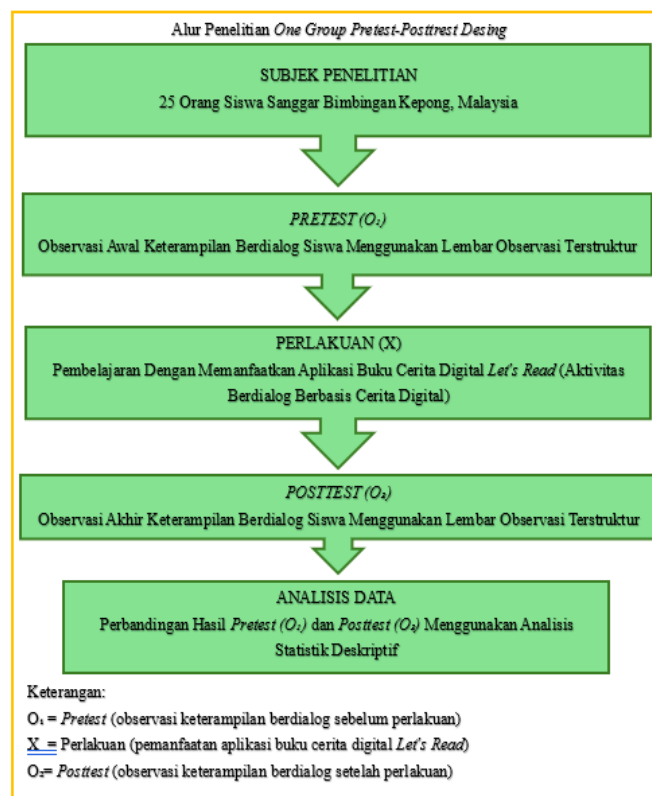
Alur Penelitian *One Group Pretest-Posttrest Desing*

SUBJEK PENELITIAN
25 Orang Siswa Sanggar Bimbingan Kepong, Malaysia

*PRETEST ($O_1$)*
Observasi Awal Keterampilan Berdialog Siswa Menggunakan Lembar Observasi Terstruktur

PERLAKUAN (X)
Pembelajaran Dengan Memanfaatkan Aplikasi Buku Cerita Digital *Let's Read* (Aktivitas Berdialog Berbasis Cerita Digital)

*POSTTEST ($O_2$)*
Observasi Akhir Keterampilan Berdialog Siswa Menggunakan Lembar Observasi Terstruktur

ANALISIS DATA
Perbandingan Hasil *Pretest ($O_1$)* dan *Posttest ($O_2$)* Menggunakan Analisis Statistik Deskriptif

Keterangan:
$O_1$ = *Pretest* (observasi keterampilan berdialog sebelum perlakuan)
X = Perlakuan (pemanfaatan aplikasi buku cerita digital *Let's Read*)
$O_2$= *Posttest* (observasi keterampilan berdialog setelah perlakuan)